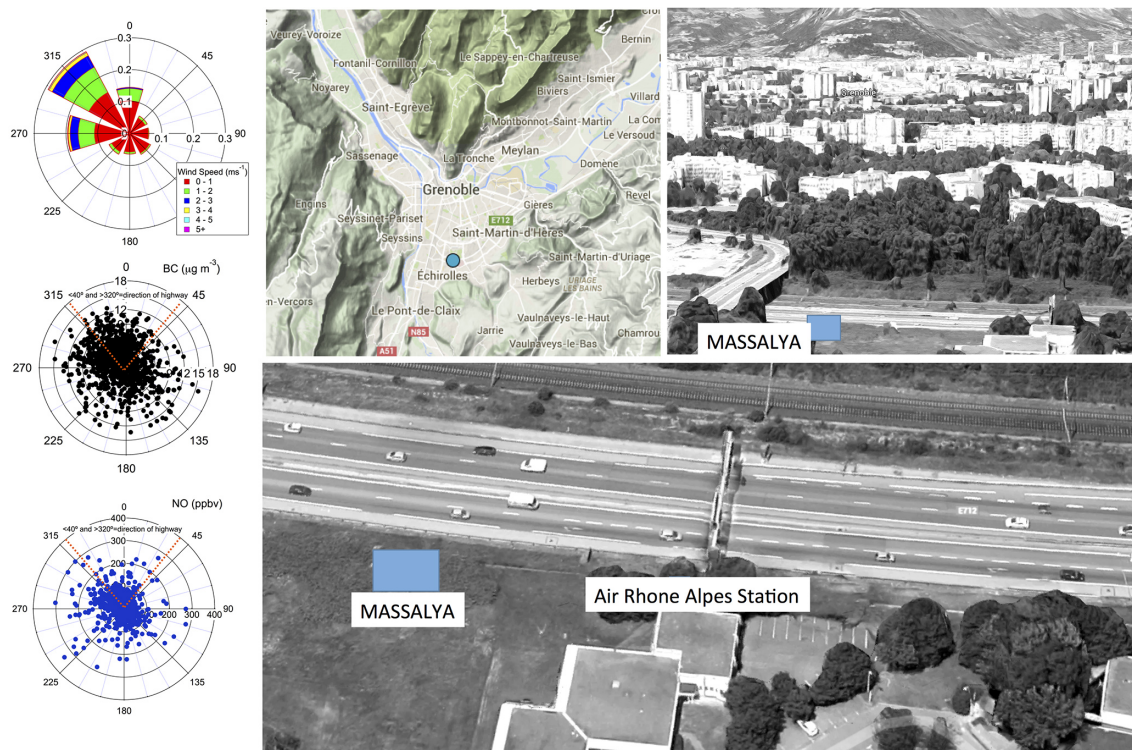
0
0.3
315
45
0.2
0.1
270
0.1
0.2
0.3
90
Wind Speed (ms$^{-1}$)
0 - 1
1 - 2
2 - 3
3 - 4
4 - 5
5+
225
180

0
BC (μg m$^{-3}$)
18
315
<40° and >320°=direction of highway
45
12
270
12
15
18
90
225
135
180

0
NO (ppbv)
400
315
<40° and >320°=direction of highway
45
300
200
270
200
300
400
90
225
135
180

Veurey-Voroize
Bernin
Fontanil-Cornillon
Le Sappey-en-Chartreuse
Saint-Ismier
Noyarey
Biviers
Villard
Saint-Egreve
Montbonnot-Saint-Martin
Le Ver
Le Versoud
Sassenage
La Tronche
Meylan
Domene
Engins
Grenoble
Gières
Revel
Seyssinet-Pariset
E712
Seyssins
Saint-Martin-d'Hères
Saint-Martin-d'Uriage
Échirolles
Herbeys
URIAGE LES BAINS
n-Vercors
Le Pont-de-Claix
N85
Jarrie
Vaulnaveys-le-Haut
Chamrou
A51
Vaulnaveys-le-Bas

Grenoble
MASSALYA

E712
MASSALYA
Air Rhone Alpes Station